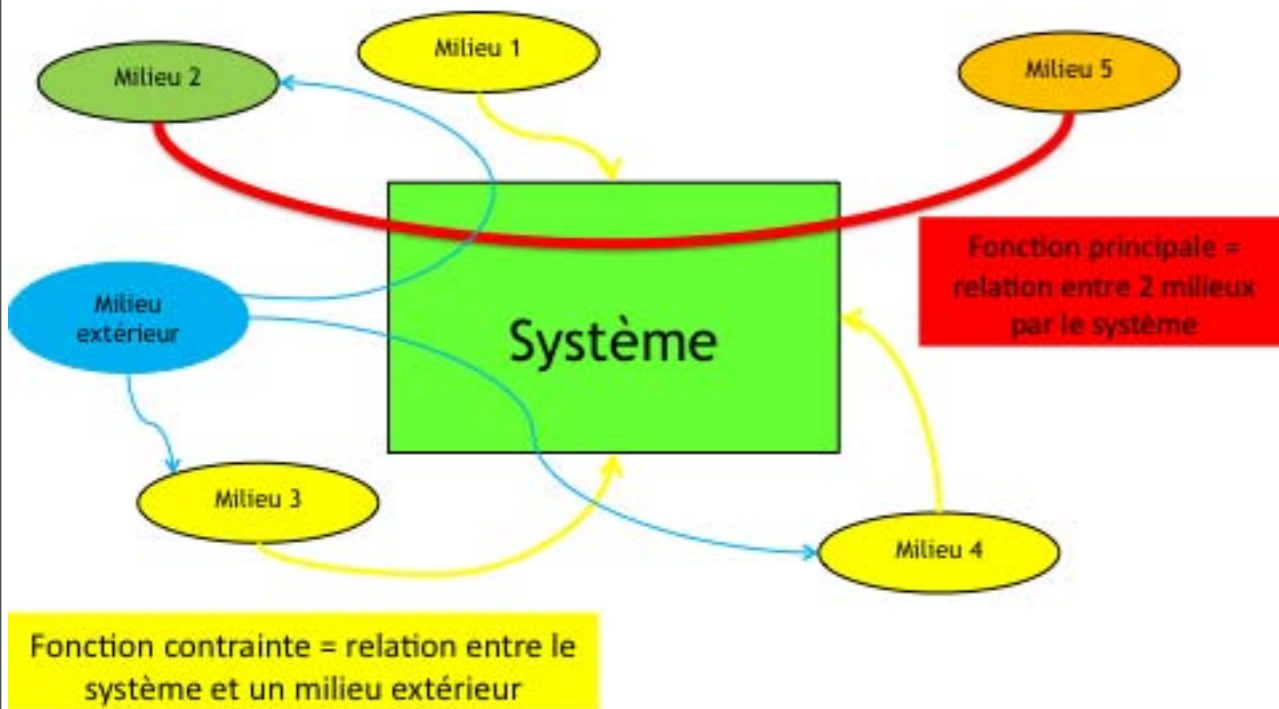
Milieu 2

Milieu 1

Milieu 5

Système

Fonction principale = relation entre 2 milieux par le système

Milieu extérieur

Milieu 3

Milieu 4

Fonction contrainte = relation entre le système et un milieu extérieur